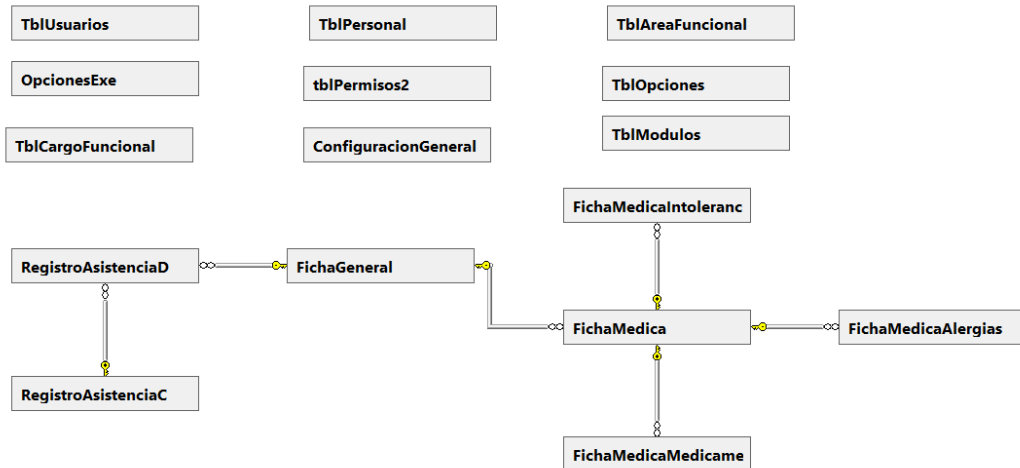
TblUsuarios

TblPersonal

TblAreaFuncional

OpcionesExe

tblPermisos2

TblOpciones

TblModulos

TblCargoFuncional

ConfiguracionGeneral

FichaMedicaIntoleranc

RegistroAsistenciaD

FichaGeneral

FichaMedica

FichaMedicaAlergias

RegistroAsistenciaC

FichaMedicaMedicame